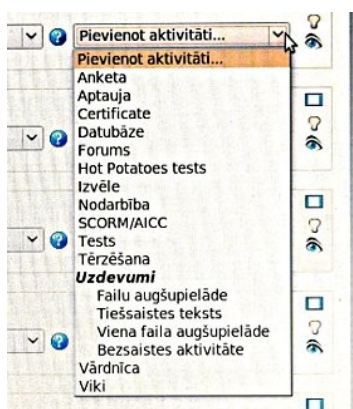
Pievienot aktivitāti...
Pievienot aktivitāti...
Anketa
Aptauja
Certificate
Datubāze
Forums
Hot Potatoes tests
Izvēle
Nodarbība
SCORM/AICC
Tests
Tērzēšana
Uzdevumi
Failu augšupielāde
Tiešsaistes teksts
Viena faila augšupielāde
Bezsaistes aktivitāte
Vārdnīca
Viki